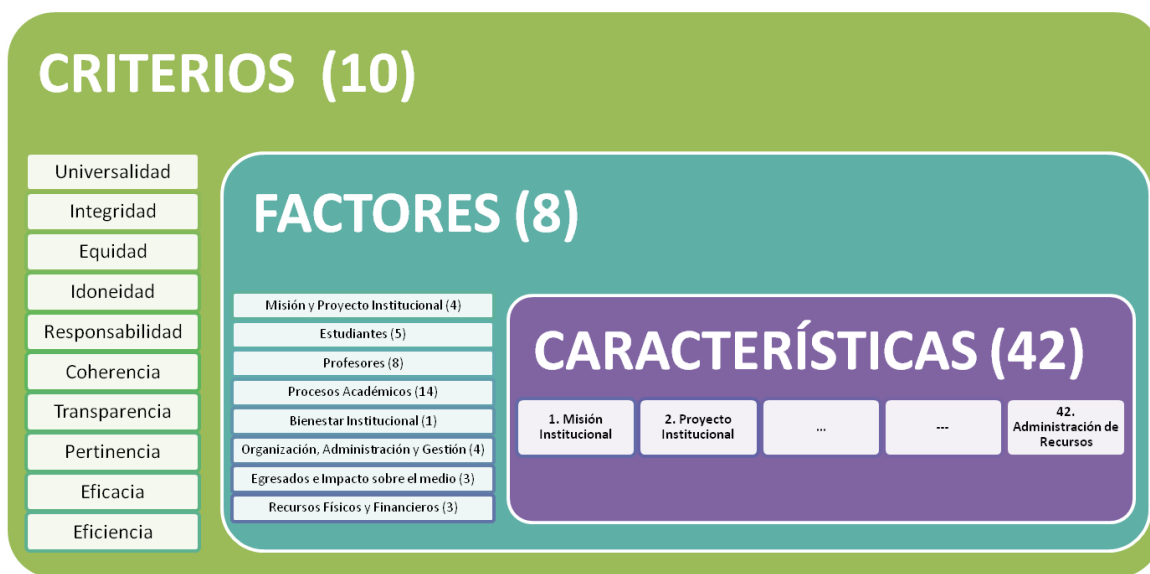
CRITERIOS (10)

Universalidad
Integridad
Equidad
Idoneidad
Responsabilidad
Coherencia
Transparencia
Pertinencia
Eficacia
Eficiencia

FACTORES (8)

Misión y Proyecto Institucional (4)
Estudiantes (5)
Profesores (8)
Procesos Académicos (14)
Bienestar Institucional (1)
Organización, Administración y Gestión (4)
Egresados e Impacto sobre el medio (3)
Recursos Físicos y Financieros (3)

CARACTERÍSTICAS (42)

1. Misión Institucional
2. Proyecto Institucional
...
---
42. Administración de Recursos